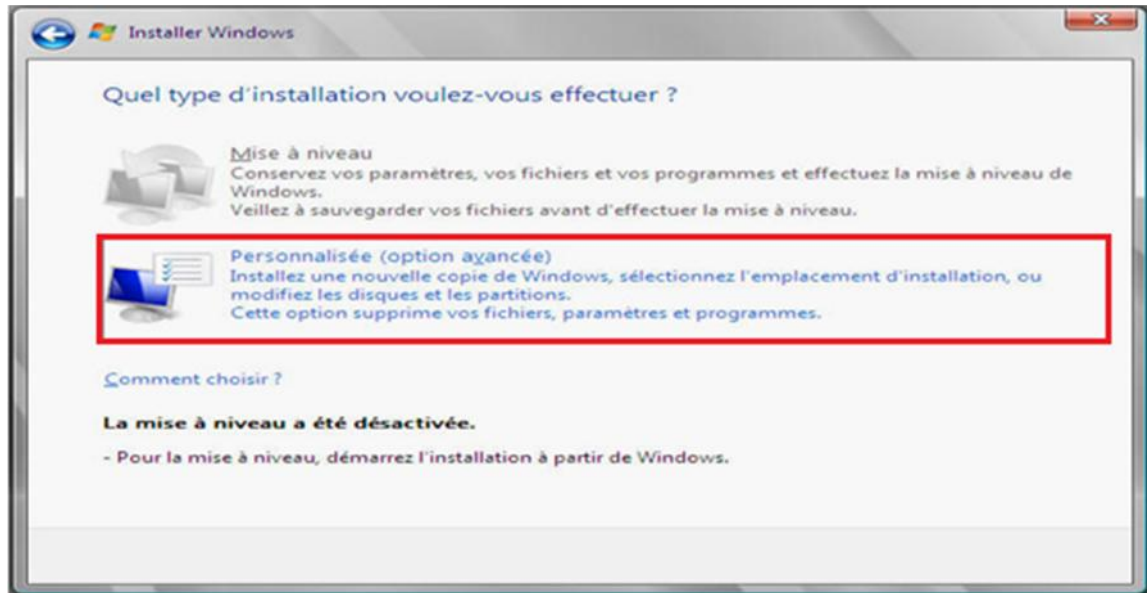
Installer Windows

Quel type d'installation voulez-vous effectuer ?

Mise à niveau
Conservez vos paramètres, vos fichiers et vos programmes et effectuez la mise à niveau de Windows.
Veillez à sauvegarder vos fichiers avant d'effectuer la mise à niveau.

Personnalisée (option avancée)
Installez une nouvelle copie de Windows, sélectionnez l'emplacement d'installation, ou modifiez les disques et les partitions.
Cette option supprime vos fichiers, paramètres et programmes.

Comment choisir ?

La mise à niveau a été désactivée.

- Pour la mise à niveau, démarrez l'installation à partir de Windows.